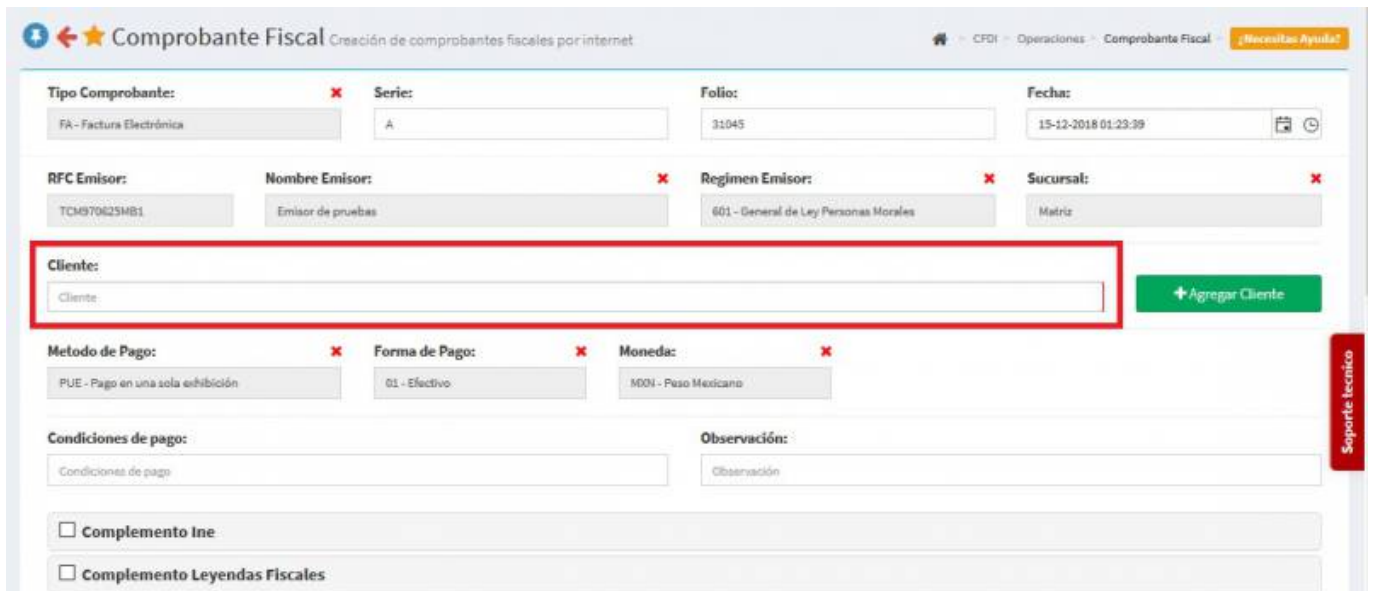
Comprobante Fiscal Creación de comprobantes fiscales por internet

CFDI > Operaciones > Comprobante Fiscal > ¿Necesitas Ayuda?

Tipo Comprobante:
FA - Factura Electrónica

Serie:
A

Folio:
31045

Fecha:
15-12-2018 01:23:39

RFC Emisor:
TCM970625MB1

Nombre Emisor:
Emisor de pruebas

Regimen Emisor:
601 - General de Ley Personas Morales

Sucursal:
Matriz

Cliente:
Cliente

+Agregar Cliente

Metodo de Pago:
PUE - Pago en una sola exhibición

Forma de Pago:
01 - Efectivo

Moneda:
MXN - Peso Mexicano

Soporte tecnico

Condiciones de pago:
Condiciones de pago

Observación:
Observación

Complemento Ine

Complemento Leyendas Fiscales